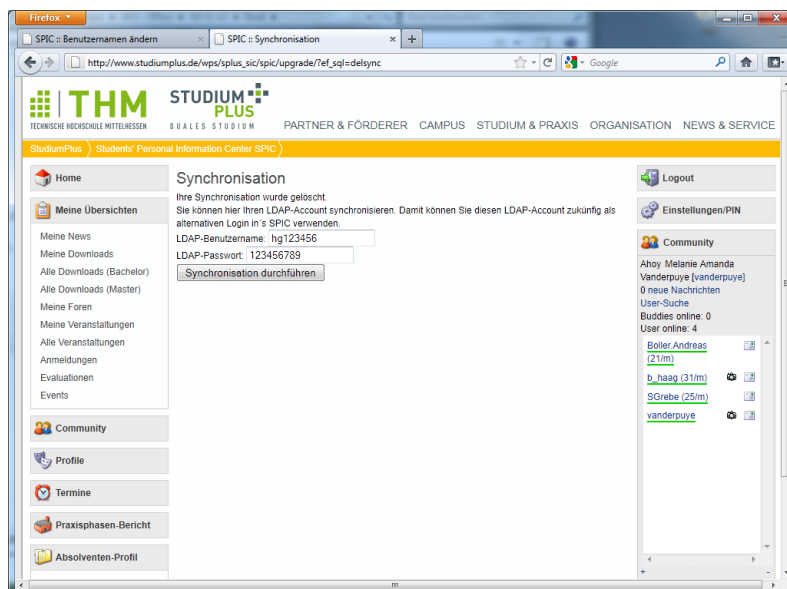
Firefox

SPIC :: Benutzernamen ändern

SPIC :: Synchronisation

http://www.studiumplus.de/wps/splus_sic/spic/upgrade/?ef_sql=delsync

Google

THM
TECHNISCHE HOCHSCHULE MITTELHESSEN

STUDIUM PLUS
DUALES STUDIUM

PARTNER & FÖRDERER CAMPUS STUDIUM & PRAXIS ORGANISATION NEWS & SERVICE

StudiumPlus Students' Personal Information Center SPIC

Home

Meine Übersichten

Meine News
Meine Downloads
Alle Downloads (Bachelor)
Alle Downloads (Master)
Meine Foren
Meine Veranstaltungen
Alle Veranstaltungen
Anmeldungen
Evaluationen
Events

Community

Profile

Termine

Praxisphasen-Bericht

Absolventen-Profil

Synchronisation

Ihre Synchronisation wurde gelöscht.
Sie können hier Ihren LDAP-Account synchronisieren. Damit können Sie diesen LDAP-Account zukünftig als alternativen Login in's SPIC verwenden.

LDAP-Benutzername: hg123456
LDAP-Passwort: 123456789

Synchronisation durchführen

Logout

Einstellungen/PIN

Community

Ahoy Melanie Amanda Vanderpuye [vanderpuye]
0 neue Nachrichten
User-Suche
Buddies online: 0
User online: 4

Boller.Andreas (21/m)
b_haag (31/m)
SGrebe (25/m)
vanderpuye